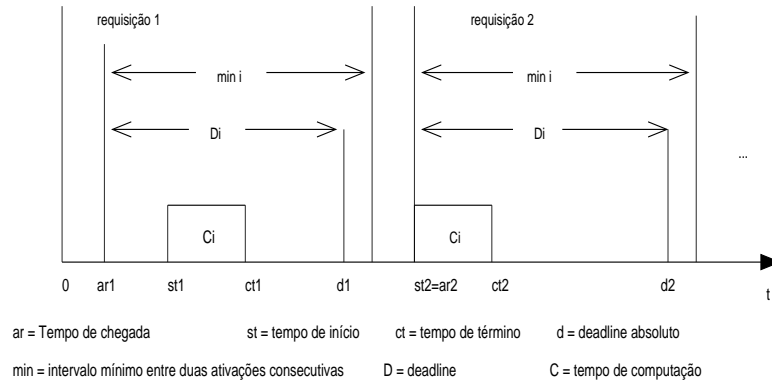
requisição 1

requisição 2

min i

min i

Di

Di

...

Ci

Ci

0 ar1 st1 ct1 d1 st2=ar2 ct2 d2

t

ar = Tempo de chegada st = tempo de início ct = tempo de término d = deadline absoluto

min = intervalo mínimo entre duas ativações consecutivas D = deadline C = tempo de computação